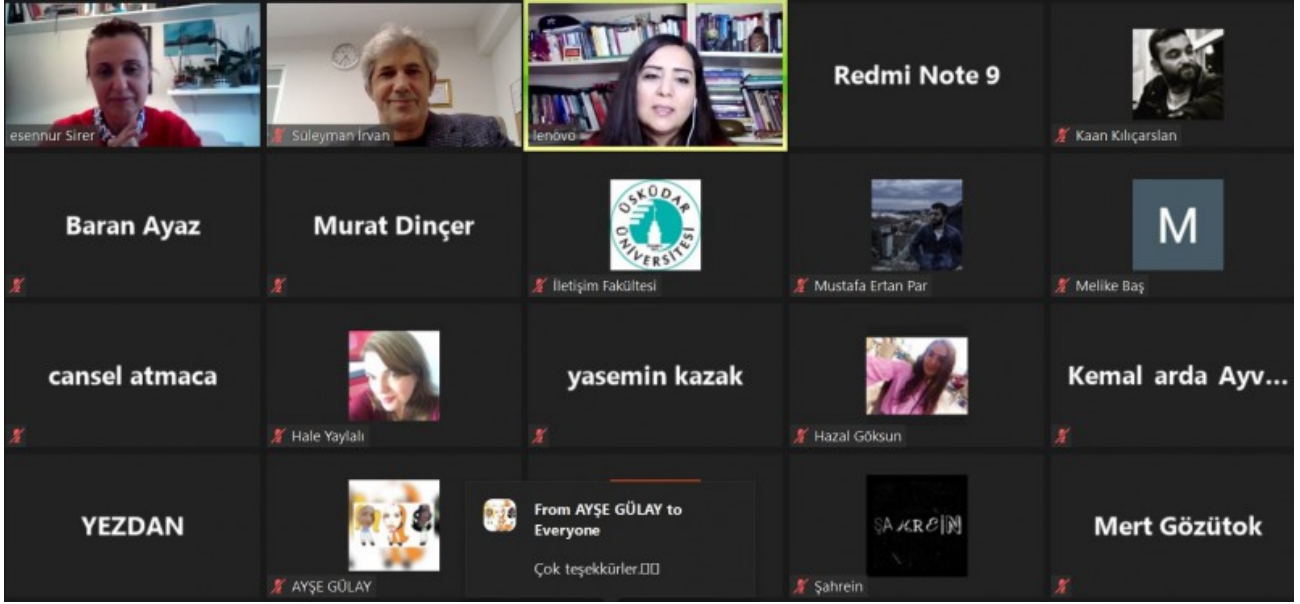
esennur Sirer
Süleyman İrvan
lenovo
Redmi Note 9
Kaan Kılıçarslan

Baran Ayaz
Murat Dinçer
ÜSKÜDAR ÜNİVERSİTESİ
İletişim Fakültesi
Mustafa Ertan Par
M
Melike Baş

cansel atmaca
Hale Yaylalı
yasemin kazak
Hazal Göksun
Kemal arda Ayv...

YEZDAN
AYŞE GÜLAY
From AYŞE GÜLAY to Everyone
Çok teşekkürler.□□
ŞAHREİN
Şahrein
Mert Gözütok